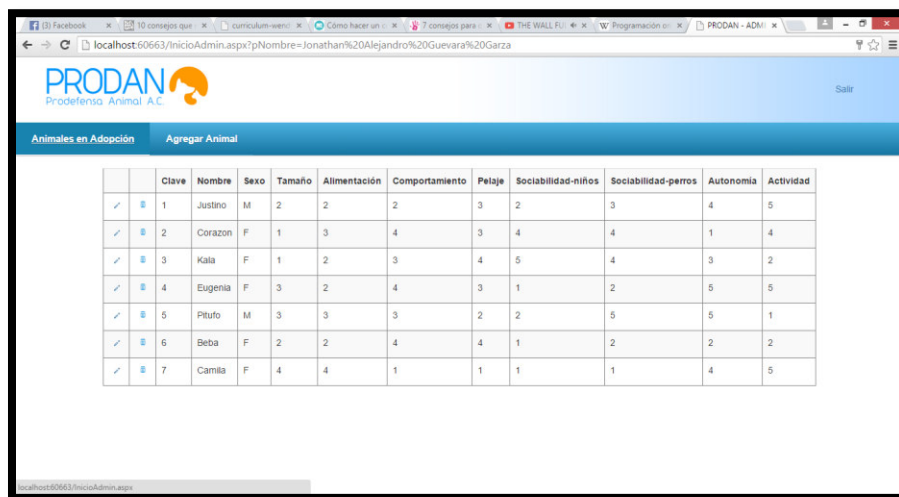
(3) Facebook × | 10 consejos que × | curriculum-wend × | Cómo hacer un × | 7 consejos para × | THE WALL FU × | W Programación or × | PRODAN - ADM ×

localhost:60663/InicioAdmin.aspx?pNombre=Jonathan%20Alejandro%20Guevara%20Garza

PRODAN
Prodefensa Animal A.C.

Salir

Animales en Adopción | Agregar Animal

| | | Clave | Nombre | Sexo | Tamaño | Alimentación | Comportamiento | Pelaje | Sociabilidad-niños | Sociabilidad-perros | Autonomia | Actividad |
|---|---|---|---|---|---|---|---|---|---|---|---|---|
| ✓ | 🗑 | 1 | Justino | M | 2 | 2 | 2 | 3 | 2 | 3 | 4 | 5 |
| ✓ | 🗑 | 2 | Corazon | F | 1 | 3 | 4 | 3 | 4 | 4 | 1 | 4 |
| ✓ | 🗑 | 3 | Kala | F | 1 | 2 | 3 | 4 | 5 | 4 | 3 | 2 |
| ✓ | 🗑 | 4 | Eugenia | F | 3 | 2 | 4 | 3 | 1 | 2 | 5 | 5 |
| ✓ | 🗑 | 5 | Pitufo | M | 3 | 3 | 3 | 2 | 2 | 5 | 5 | 1 |
| ✓ | 🗑 | 6 | Beba | F | 2 | 2 | 4 | 4 | 1 | 2 | 2 | 2 |
| ✓ | 🗑 | 7 | Camila | F | 4 | 4 | 1 | 1 | 1 | 1 | 4 | 5 |

localhost:60663/InicioAdmin.aspx